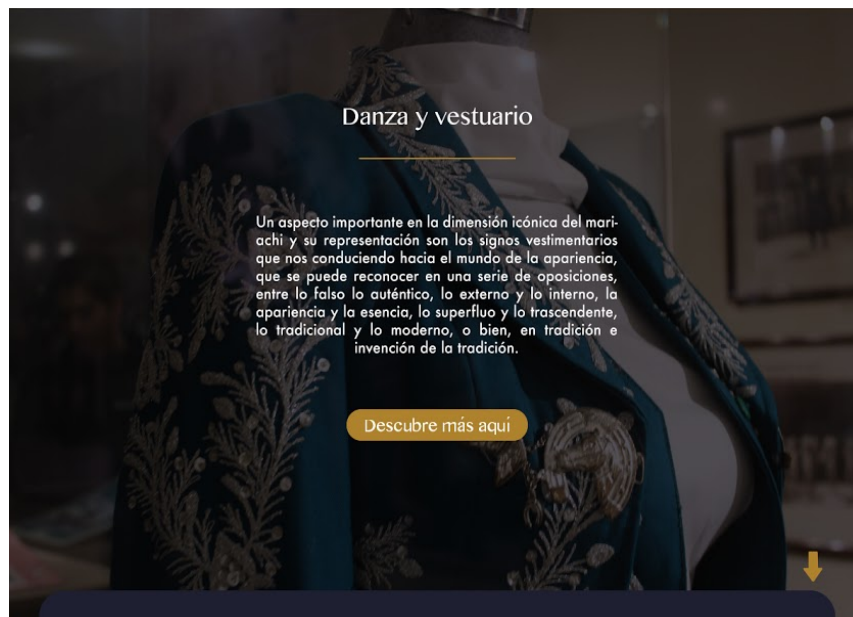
Danza y vestuario

Un aspecto importante en la dimensión icónica del mariachi y su representación son los signos vestimentarios que nos conduciendo hacia el mundo de la apariencia, que se puede reconocer en una serie de oposiciones, entre lo falso lo auténtico, lo externo y lo interno, la apariencia y la esencia, lo superfluo y lo trascendente, lo tradicional y lo moderno, o bien, en tradición e invención de la tradición.

Descubre más aquí